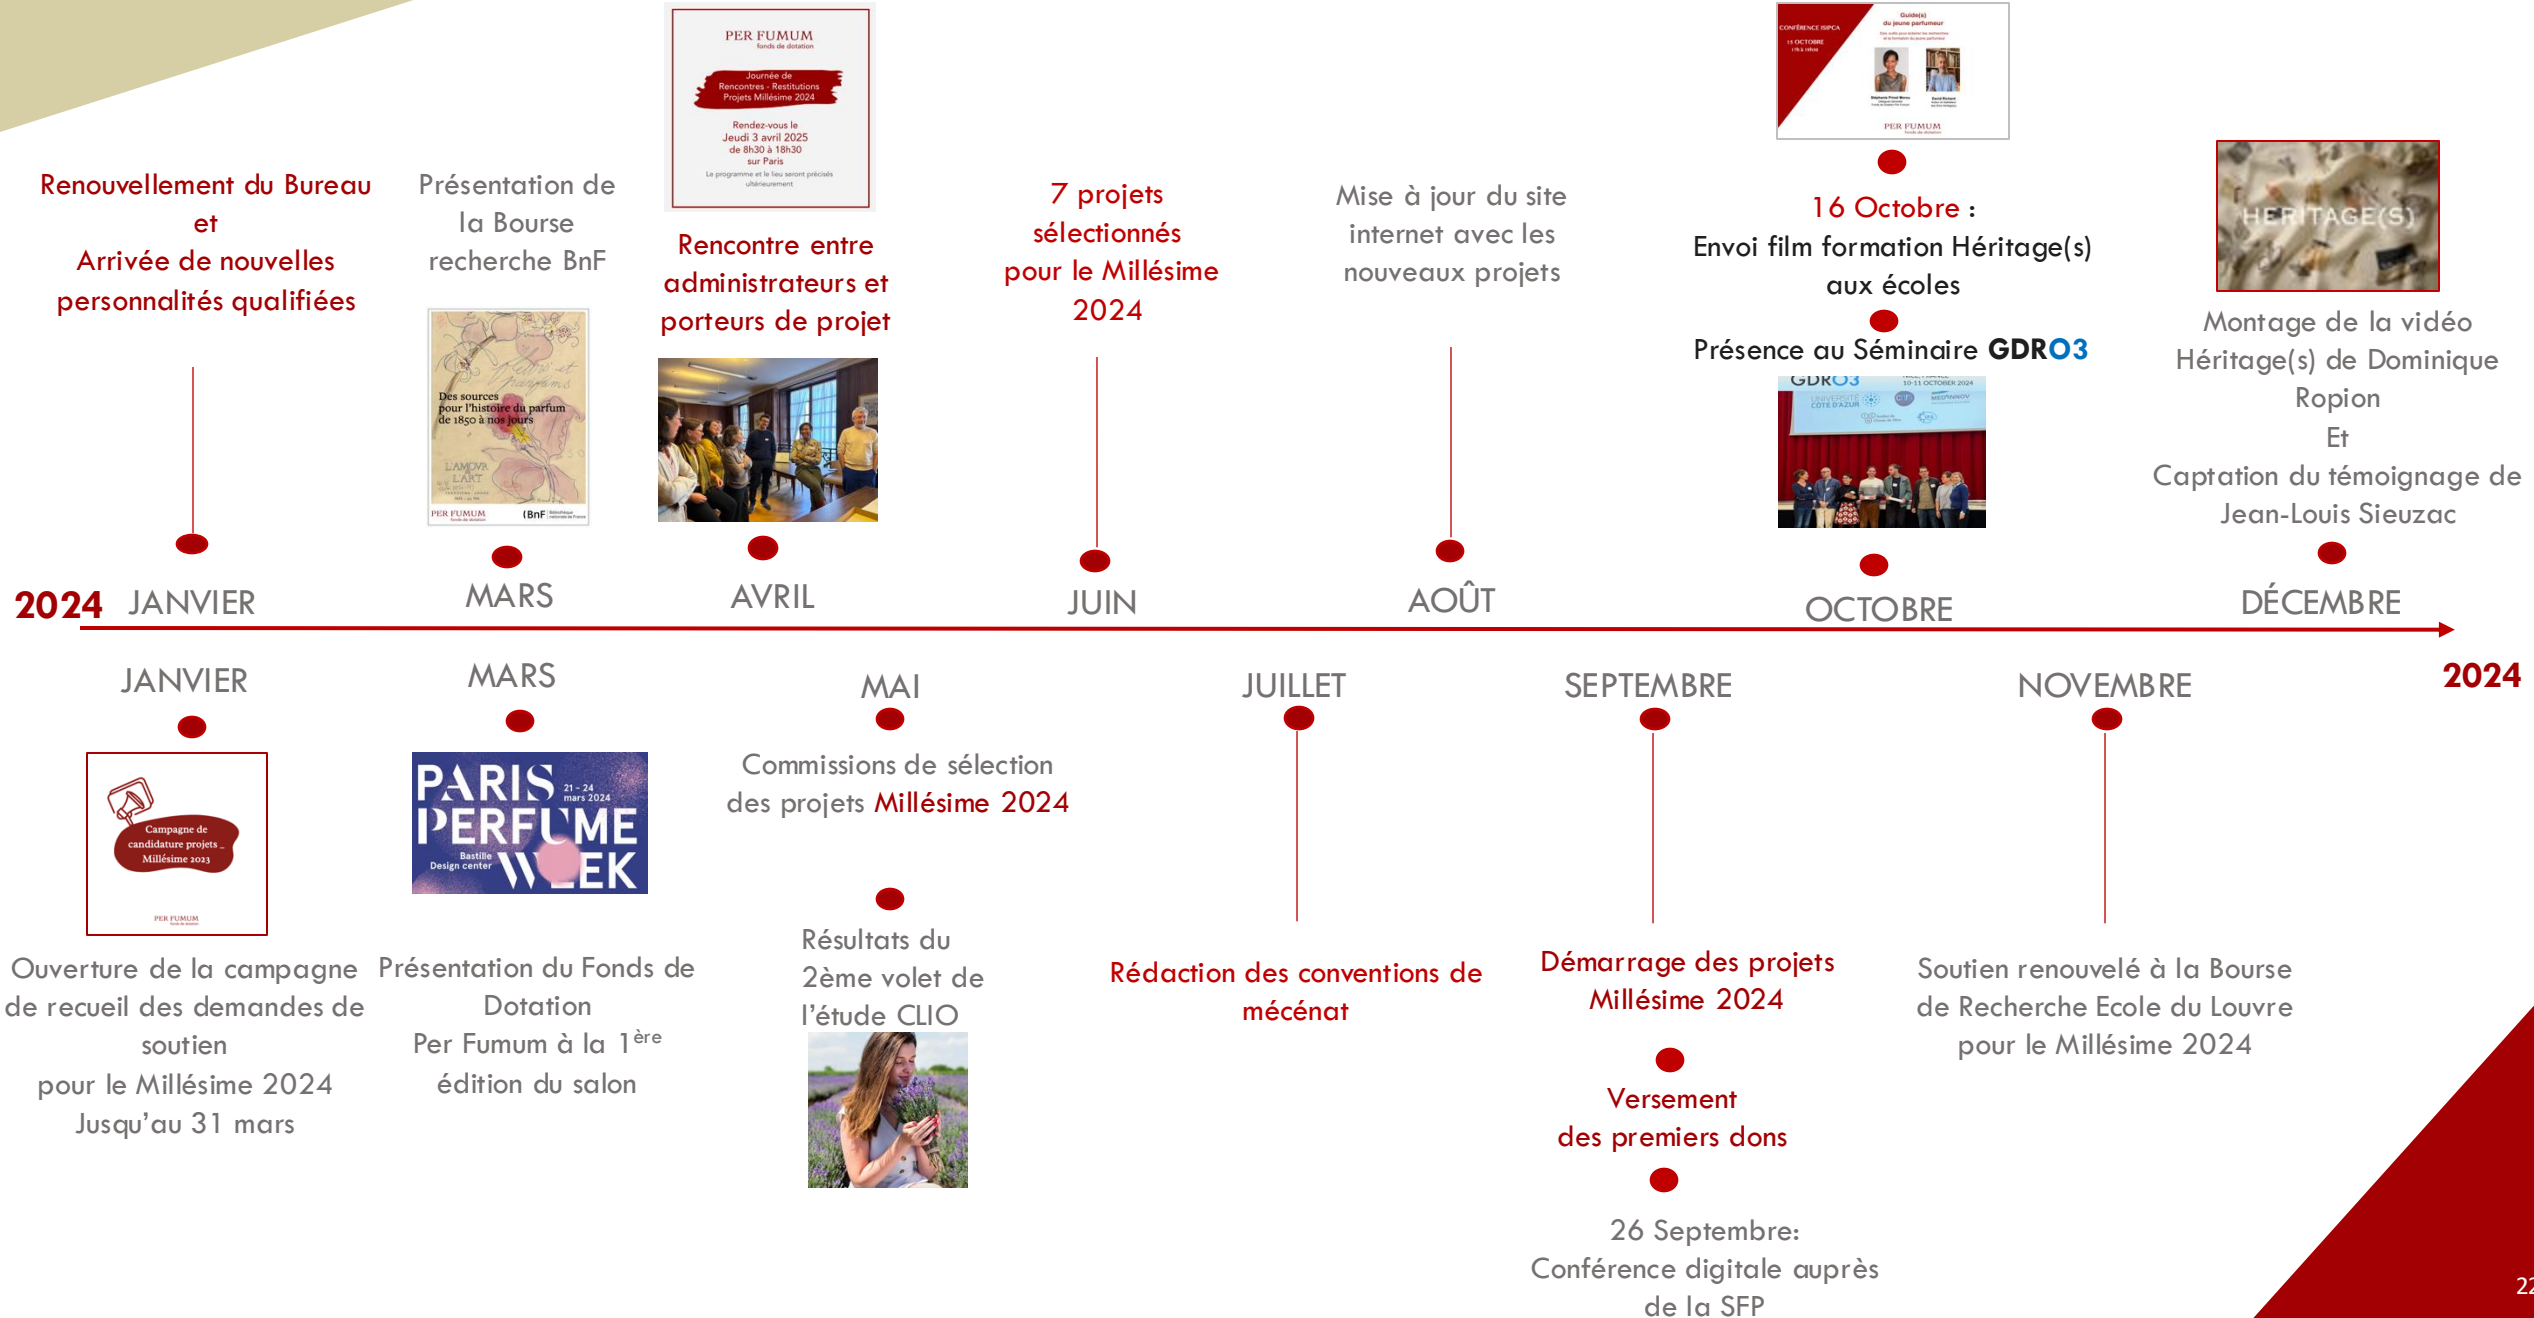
Renouvellement du Bureau et Arrivée de nouvelles personnalités qualifiées

Présentation de la Bourse recherche BnF

Des sources pour l'histoire du parfum de 1850 à nos jours

PER FUMUM

PER FUMUM fonds de dotation

Journée de Rencontres - Restitutions Projets Millésime 2024

Rendez-vous le Jeudi 3 avril 2025 de 8h30 à 18h30 sur Paris

Rencontre entre administrateurs et porteurs de projet

7 projets sélectionnés pour le Millésime 2024

Mise à jour du site internet avec les nouveaux projets

16 Octobre : Envoi film formation Héritage(s) aux écoles

Présence au Séminaire GDRO3

HERITAGE(S)

Montage de la vidéo Héritage(s) de Dominique Ropion Et Captation du témoignage de Jean-Louis Sieuzac

2024 JANVIER

MARS

AVRIL

JUIN

AOÛT

OCTOBRE

DÉCEMBRE

JANVIER

MARS

MAI

JUILLET

SEPTEMBRE

NOVEMBRE

2024

Campagne de candidature projets Millésime 2023

PER FUMUM

PARIS PERFUME WEEK 21 - 24 mars 2024 Bastille Design center

Commissions de sélection des projets Millésime 2024

Résultats du 2ème volet de l'étude CLIO

Rédaction des conventions de mécénat

Démarrage des projets Millésime 2024

Versement des premiers dons

26 Septembre: Conférence digitale auprès de la SFP

Soutien renouvelé à la Bourse de Recherche Ecole du Louvre pour le Millésime 2024

Ouverture de la campagne de recueil des demandes de soutien pour le Millésime 2024 Jusqu'au 31 mars

Présentation du Fonds de Dotation Per Fumum à la 1$^{ère}$ édition du salon

22